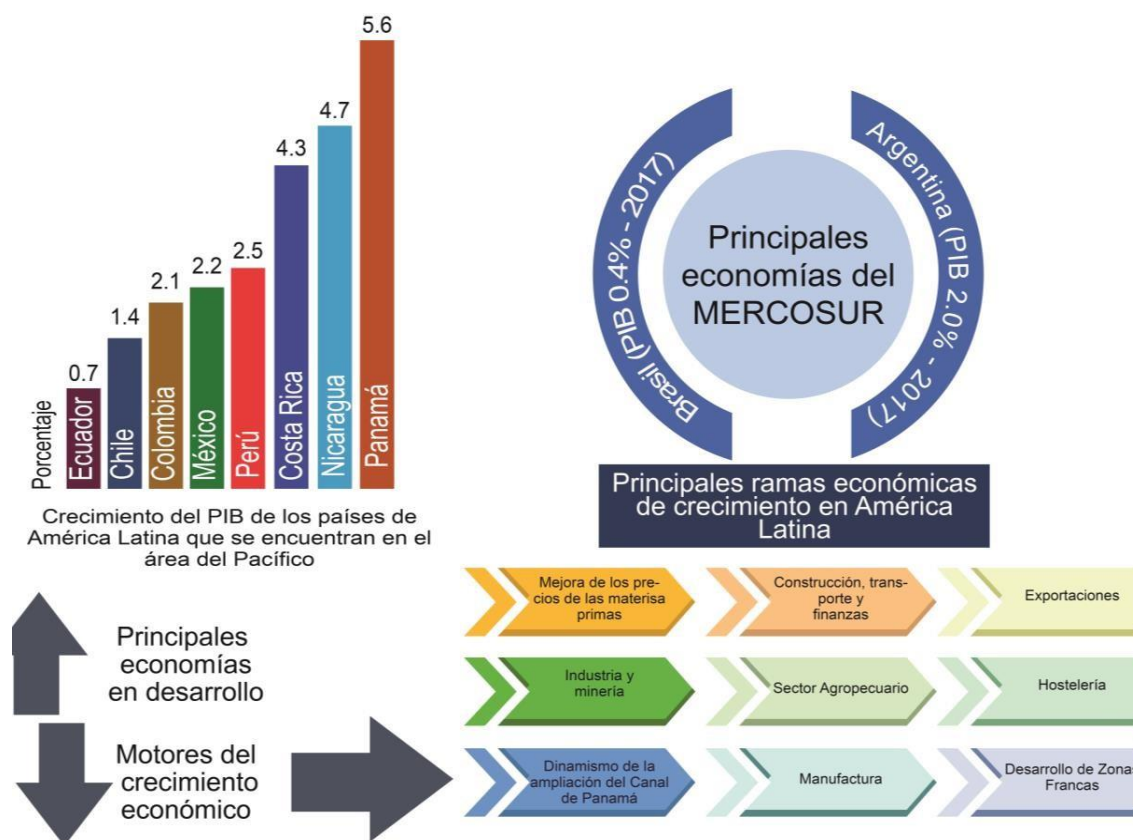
5.6

4.7

4.3

2.5

2.2

2.1

1.4

0.7

Porcentaje

Ecuador

Chile

Colombia

México

Perú

Costa Rica

Nicaragua

Panamá

Crecimiento del PIB de los países de América Latina que se encuentran en el área del Pacífico

Brasil (PIB 0.4% - 2017)

Principales economías del MERCOSUR

Argentina (PIB 2.0% - 2017)

Principales ramas económicas de crecimiento en América Latina

Principales economías en desarrollo

Motores del crecimiento económico

Mejora de los precios de las materisa primas

Construcción, transporte y finanzas

Exportaciones

Industria y minería

Sector Agropecuario

Hostelería

Dinamismo de la ampliación del Canal de Panamá

Manufactura

Desarrollo de Zonas Francas